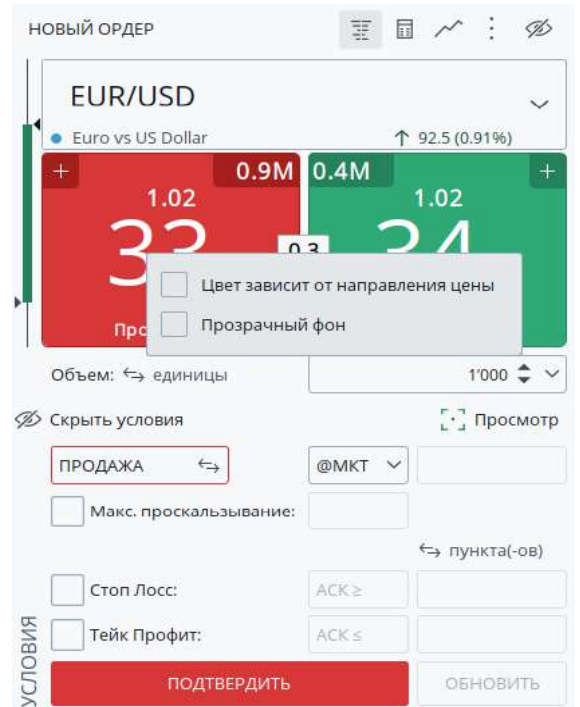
НОВЫЙ ОРДЕР

EUR/USD

Euro vs US Dollar

↑ 92.5 (0.91%)

+ 0.9M

0.4M +

1.02

33

0.3

1.02

34

Про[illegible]

Цвет зависит от направления цены

Прозрачный фон

Объем: ⇆ единицы

1'000

Скрыть условия

Просмотр

ПРОДАЖА ⇆

@MKT

Макс. проскальзывание:

⇆ пункта(-ов)

Стоп Лосс:

АСК ≥

Тейк Профит:

АСК ≤

УСЛОВИЯ

ПОДТВЕРДИТЬ

ОБНОВИТЬ